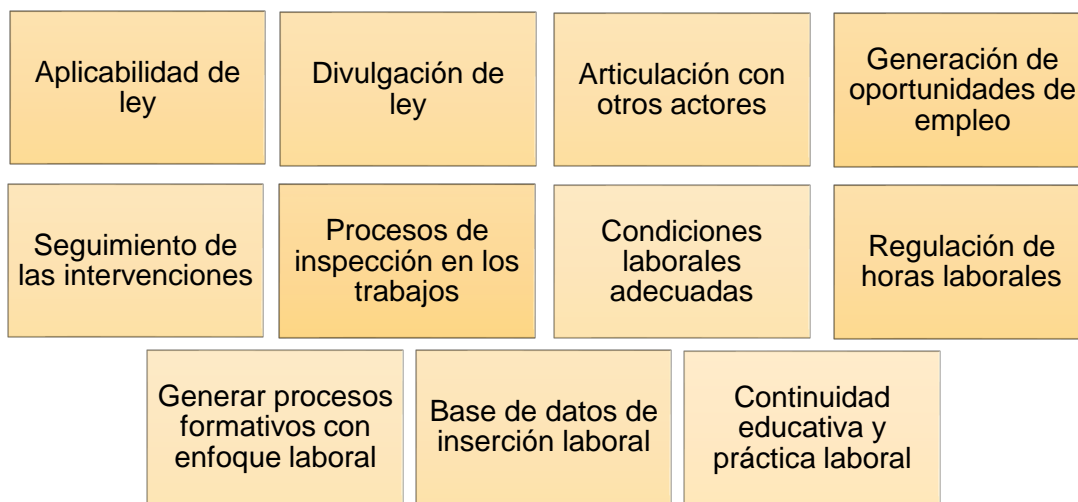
Aplicabilidad de ley

Divulgación de ley

Articulación con otros actores

Generación de oportunidades de empleo

Seguimiento de las intervenciones

Procesos de inspección en los trabajos

Condiciones laborales adecuadas

Regulación de horas laborales

Generar procesos formativos con enfoque laboral

Base de datos de inserción laboral

Continuidad educativa y práctica laboral